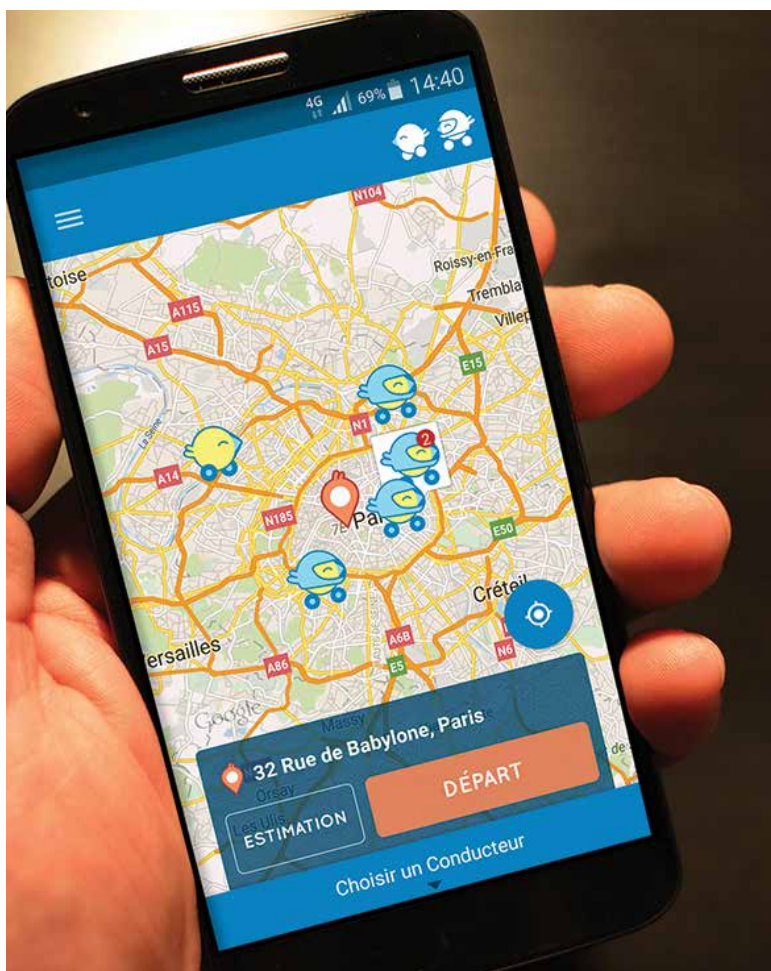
4G 69% 14:40

N104
toise
Roissy-en-Fra
Trembla
A115
Villep
A15
E15
N1
2
A14
N185
Par
E50
Créteil
ersailles
A6B
A86
E5
N6
Google
Massy
Orsay
Les Ulis

32 Rue de Babylone, Paris
ESTIMATION
DÉPART
Choisir un Conducteur